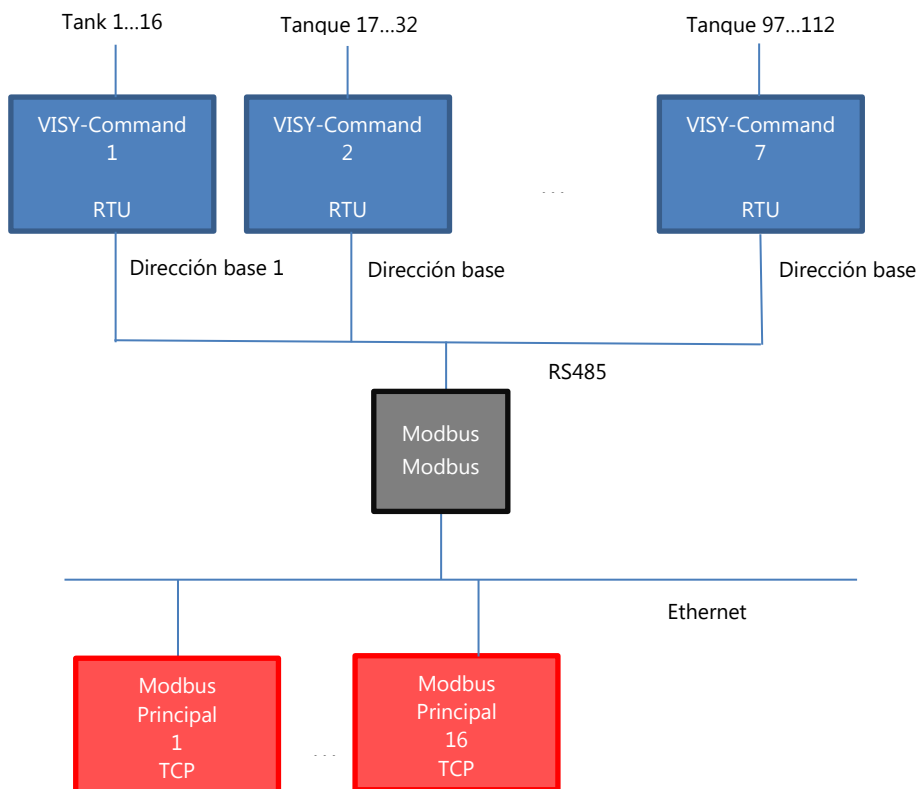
Tank 1...16

Tanque 17...32

Tanque 97...112

VISY-Command
1

RTU

VISY-Command
2

RTU

...

VISY-Command
7

RTU

Dirección base 1

Dirección base

Dirección base

RS485

Modbus
Modbus

Ethernet

Modbus
Principal
1
TCP

...

Modbus
Principal
16
TCP